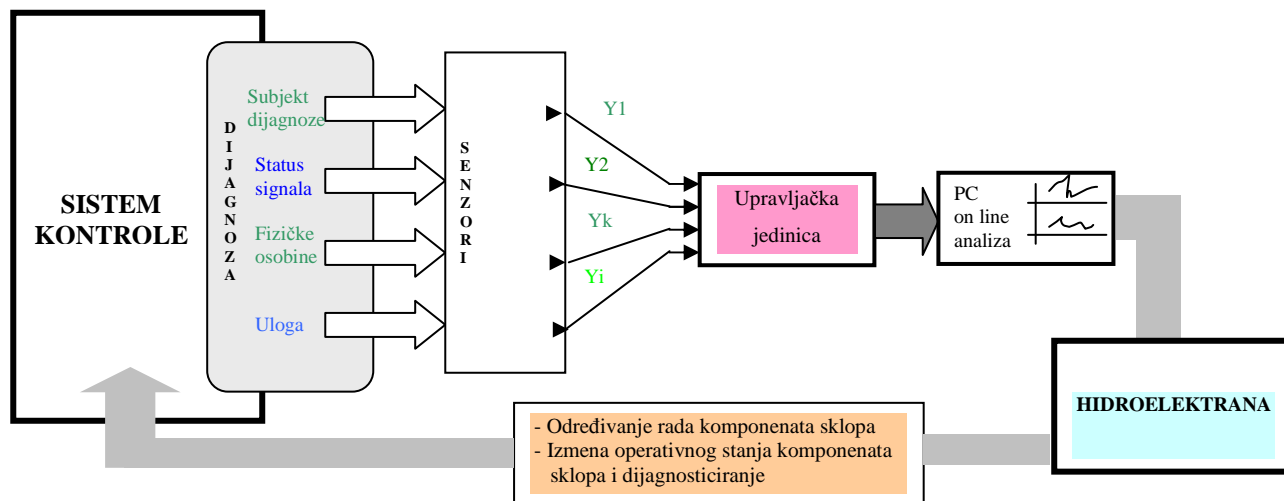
SISTEM KONTROLE

D I J A G N O Z A

Subjekt dijagnoze

Status signala

Fizičke osobine

Uloga

S E N Z O R I

Y1

Y2

Yk

Yi

Upravljačka jedinica

PC on line analiza

HIDROELEKTRANA

- Određivanje rada komponenata sklopa
- Izmena operativnog stanja komponenata sklopa i dijagnosticiranje